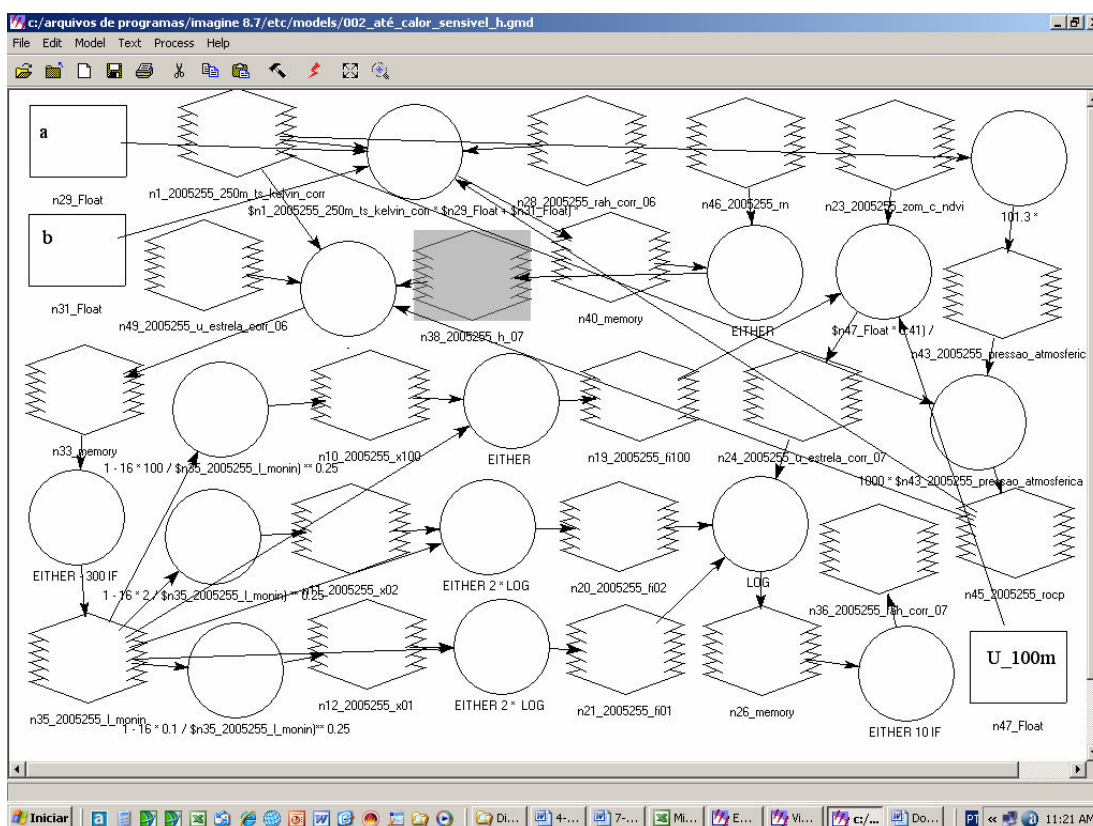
c:/arquivos de programas/imagine 8.7/etc/models/002_até_calor_sensivel_h.gmd

File Edit Model Text Process Help

a

n29_Float

n1_2005255_250m_ts_kelvin_corr

$n1_2005255_250m_ts_kelvin_corr * $n29_Float + $n31_Float) *

n28_2005255_rah_corr_06

n46_2005255_rn

n23_2005255_zom_c_ndvi

101.3 *

b

n31_Float

n49_2005255_u_estrela_corr_06

n38_2005255_h_07

n40_memory

EITHER

$n47_Float * 0.41) /

n43_2005255_pressao_atmosferic

n33_memory

n10_2005255_x100

EITHER

n19_2005255_fi100

n24_2005255_u_estrela_corr_07

1 - 16 * 100 / $n35_2005255_l_monin) ** 0.25

1000 * $n43_2005255_pressao_atmosferica

EITHER -300 IF

n11_2005255_x02

EITHER 2 * LOG

n20_2005255_fi02

LOG

1 - 16 * 2 / $n35_2005255_l_monin) ** 0.25

n36_2005255_rah_corr_07

n45_2005255_rocp

U_100m

n35_2005255_l_monin

n12_2005255_x01

EITHER 2 * LOG

n21_2005255_fi01

n26_memory

EITHER 10 IF

n47_Float

1 - 16 * 0.1 / $n35_2005255_l_monin)** 0.25

Iniciar | Di... | 4-... | 7-... | Mi... | E... | Vi... | c:/... | Do... | PT « 11:21 AM